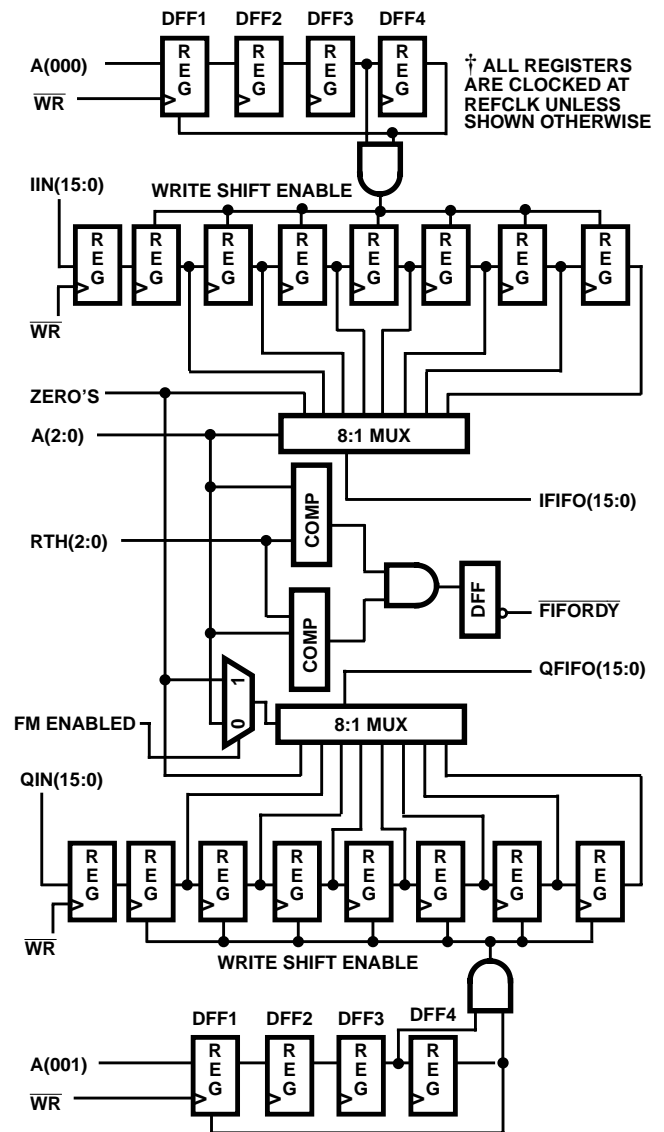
DFF1 DFF2 DFF3 DFF4

A(000)

$\overline{WR}$

REG REG REG REG

† ALL REGISTERS ARE CLOCKED AT REFCLK UNLESS SHOWN OTHERWISE

IIN(15:0)

WRITE SHIFT ENABLE

REG REG REG REG REG REG REG REG

$\overline{WR}$

ZERO'S

A(2:0)

8:1 MUX

IFIFO(15:0)

COMP

RTH(2:0)

DFF

$\overline{FIFORDY}$

COMP

QFIFO(15:0)

1

0

FM ENABLED

8:1 MUX

QIN(15:0)

REG REG REG REG REG REG REG REG

$\overline{WR}$

WRITE SHIFT ENABLE

DFF1 DFF2 DFF3 DFF4

A(001)

$\overline{WR}$

REG REG REG REG